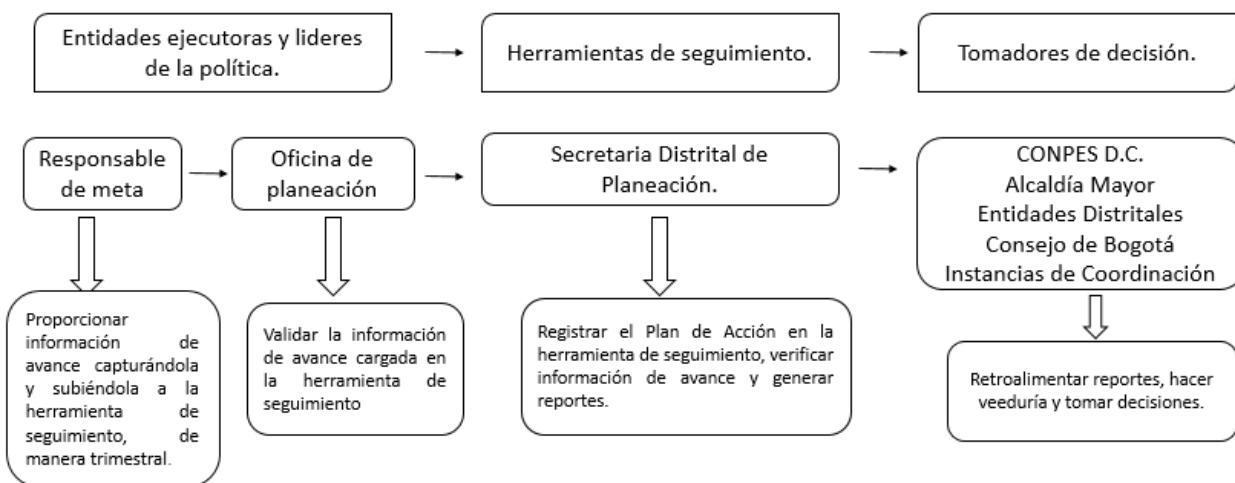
Entidades ejecutoras y lideres de la política.

Herramientas de seguimiento.

Tomadores de decisión.

Responsable de meta

Oficina de planeación

Secretaria Distrital de Planeación.

CONPES D.C.
Alcaldía Mayor
Entidades Distritales
Consejo de Bogotá
Instancias de Coordinación

Proporcionar información de avance capturándola y subiéndola a la herramienta de seguimiento, de manera trimestral.

Validar la información de avance cargada en la herramienta de seguimiento

Registrar el Plan de Acción en la herramienta de seguimiento, verificar información de avance y generar reportes.

Retroalimentar reportes, hacer veeduría y tomar decisiones.